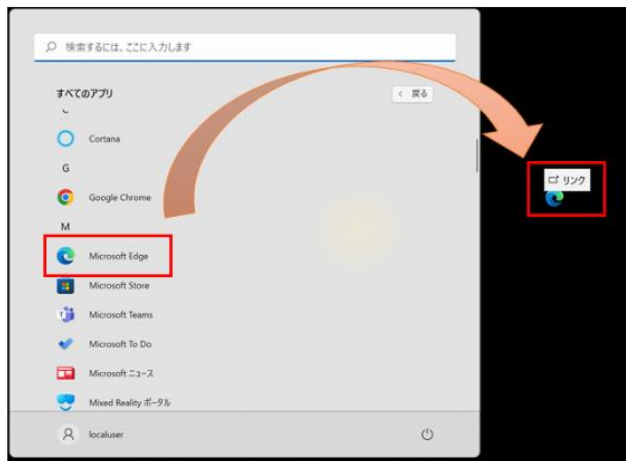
検索するには、ここに入力します

すべてのアプリ

< 戻る

C

Cortana

G

Google Chrome

M

Microsoft Edge

Microsoft Store

Microsoft Teams

Microsoft To Do

Microsoft ニュース

Mixed Reality ポータル

localuser

リンク